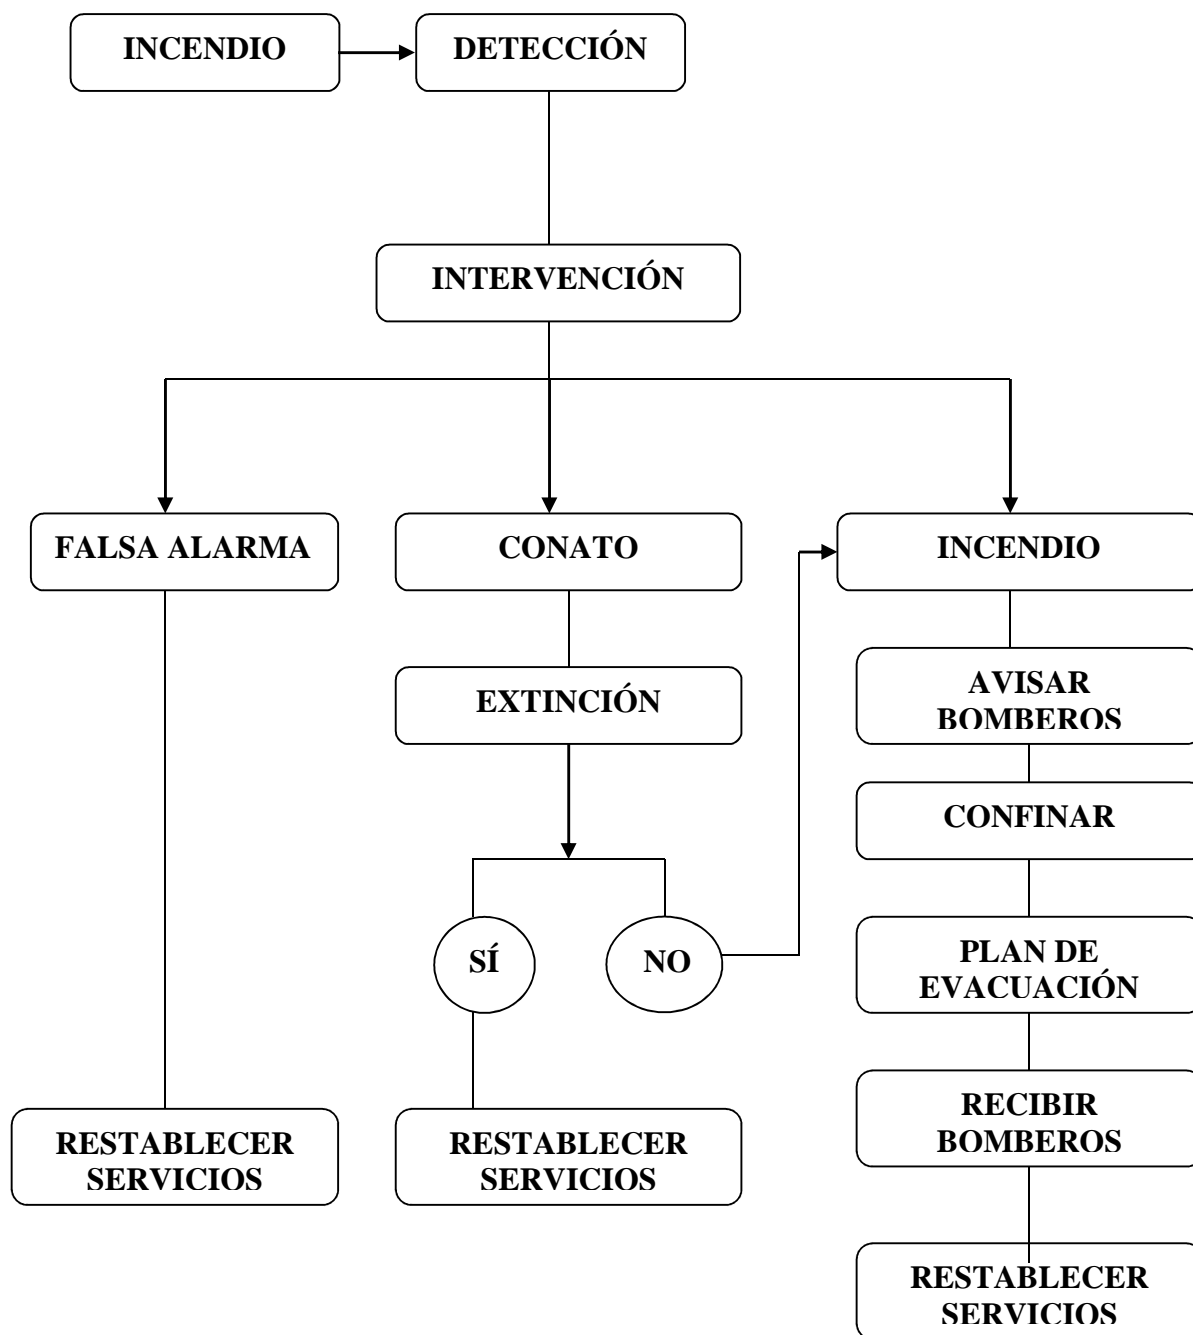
INCENDIO

DETECCIÓN

INTERVENCIÓN

FALSA ALARMA

CONATO

INCENDIO

EXTINCIÓN

AVISAR BOMBEROS

CONFINAR

SÍ

NO

PLAN DE EVACUACIÓN

RECIBIR BOMBEROS

RESTABLECER SERVICIOS

RESTABLECER SERVICIOS

RESTABLECER SERVICIOS